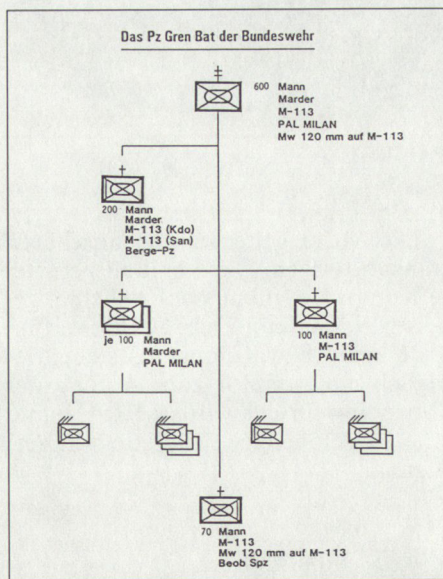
Das Pz Gren Bat der Bundeswehr

600 Mann
Marder
M-113
PAL MILAN
Mw 120 mm auf M-113

200 Mann
Marder
M-113 (Kdo)
M-113 (San)
Berge-Pz

je 100 Mann
Marder
PAL MILAN

100 Mann
M-113
PAL MILAN

70 Mann
M-113
Mw 120 mm auf M-113
Beob Spz